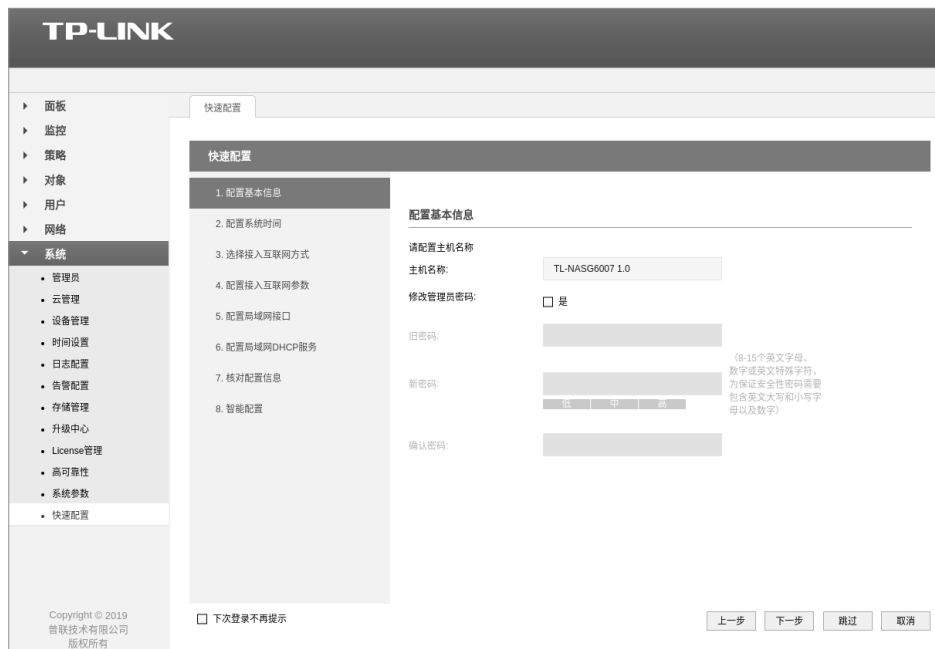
TP-LINK

面板
监控
策略
对象
用户
网络
系统
• 管理员
• 云管理
• 设备管理
• 时间设置
• 日志配置
• 告警配置
• 存储管理
• 升级中心
• License管理
• 高可靠性
• 系统参数
• 快速配置

Copyright © 2019
普联技术有限公司
版权所有

快速配置

快速配置

1. 配置基本信息
2. 配置系统时间
3. 选择接入互联网方式
4. 配置接入互联网参数
5. 配置局域网接口
6. 配置局域网DHCP服务
7. 核对配置信息
8. 智能配置

配置基本信息

请配置主机名称
主机名称: TL-NASG6007 1.0
修改管理员密码: ☐ 是
旧密码:
新密码: 低 中 高
（8-15个英文字母、数字或英文特殊字符，为保证安全性密码需要包含英文大写和小写字母以及数字）
确认密码:

☐ 下次登录不再提示

上一步 下一步 跳过 取消